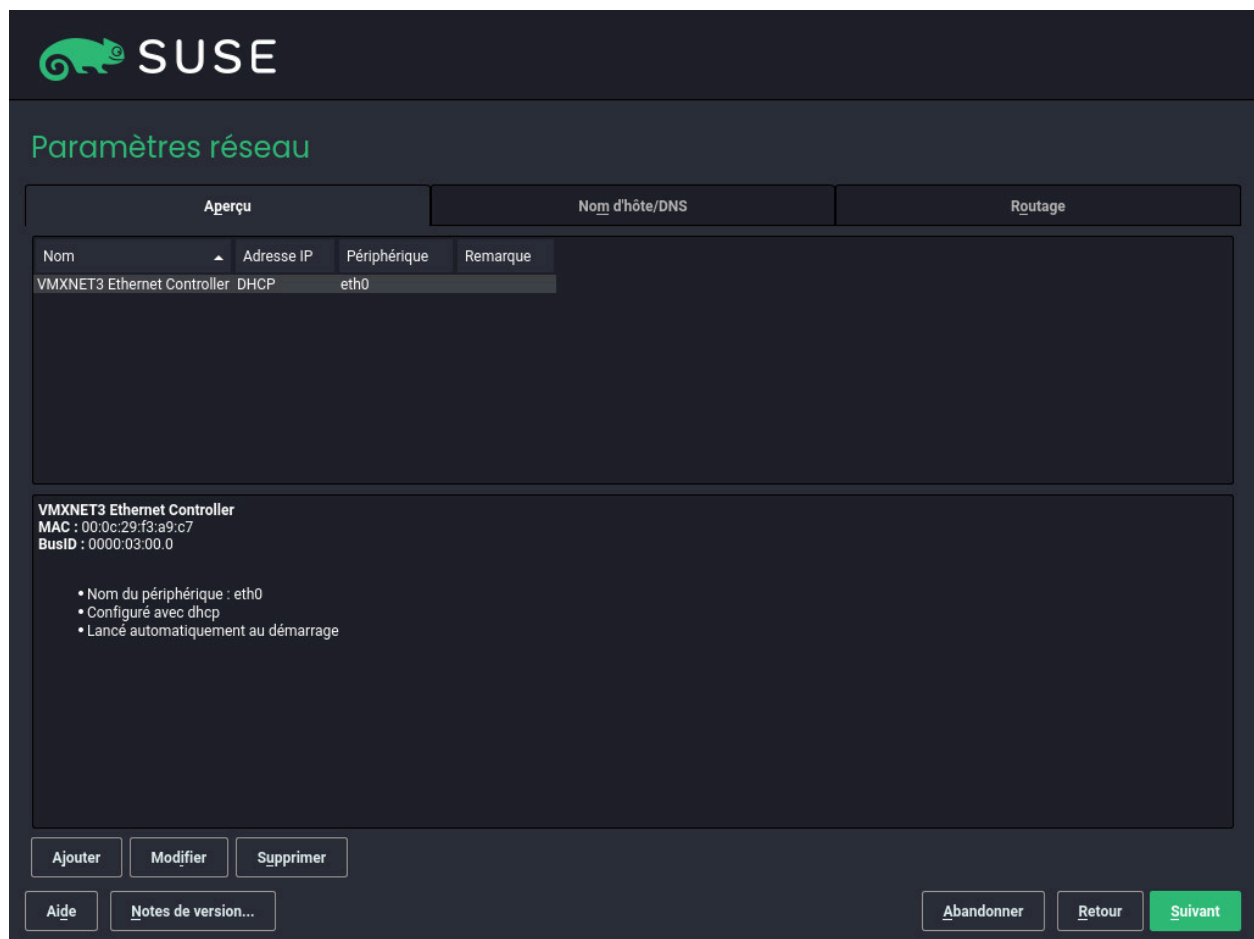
SUSE

Paramètres réseau

Aperçu | Nom d'hôte/DNS | Routage

| Nom | Adresse IP | Périphérique | Remarque |
|---|---|---|---|
| VMXNET3 Ethernet Controller | DHCP | eth0 | |

**VMXNET3 Ethernet Controller**
**MAC :** 00:0c:29:f3:a9:c7
**BusID :** 0000:03:00.0

• Nom du périphérique : eth0
• Configuré avec dhcp
• Lancé automatiquement au démarrage

Ajouter | Modifier | Supprimer

Aide | Notes de version... | Abandonner | Retour | Suivant